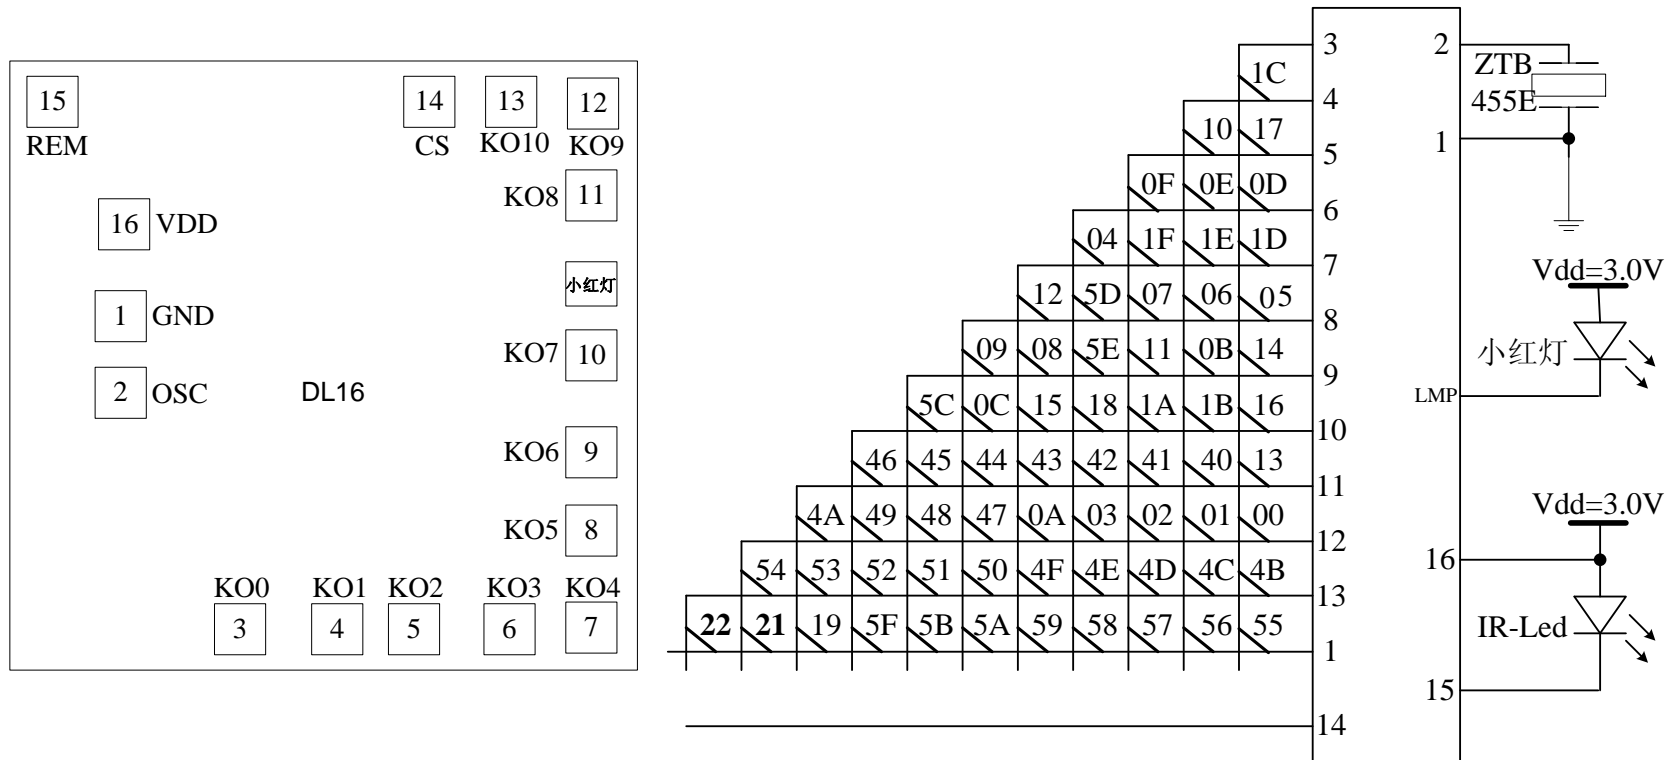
15
REM

14
CS

13
KO10

12
KO9

KO8 11

16 VDD

小红灯

1 GND

KO7 10

2 OSC

DL16

KO6 9

KO5 8

KO0
3

KO1
4

KO2
5

KO3
6

KO4
7

3
1C
4
10 17
5
0F 0E 0D
6
04 1F 1E 1D
7
12 5D 07 06 05
8
09 08 5E 11 0B 14
9
5C 0C 15 18 1A 1B 16
10
46 45 44 43 42 41 40 13
11
4A 49 48 47 0A 03 02 01 00
12
54 53 52 51 50 4F 4E 4D 4C 4B
13
22 21 19 5F 5B 5A 59 58 57 56 55
1
14

2
ZTB
455E
1

Vdd=3.0V
小红灯
LMP

Vdd=3.0V
16
IR-Led
15